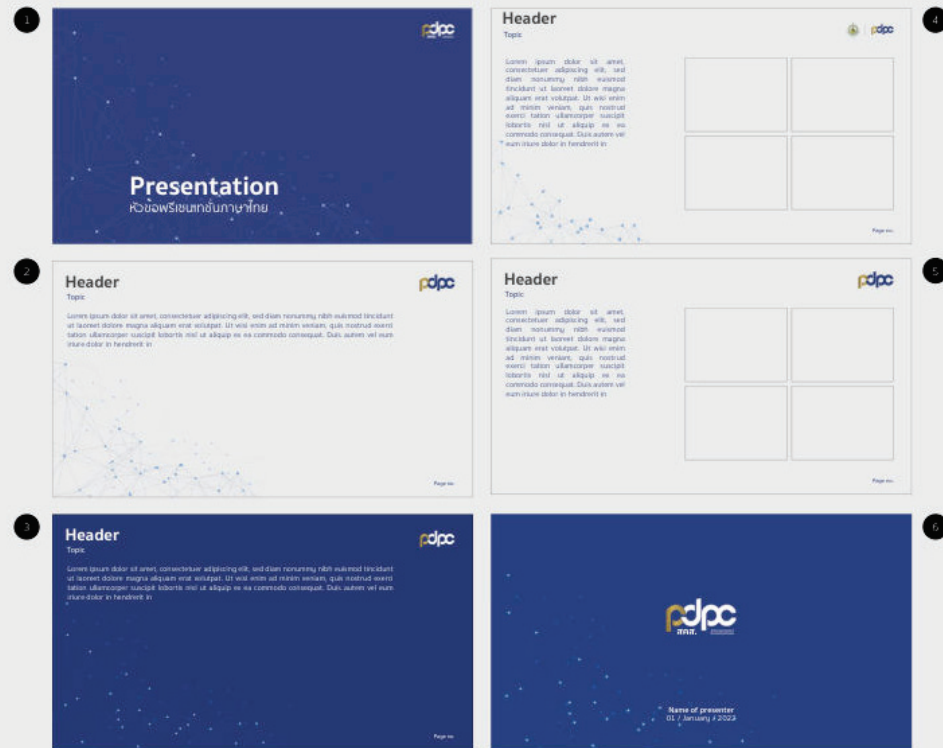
1

pdpc

Presentation
หัวข้อพรีเซนเทชั่นภาษาไทย

4

Header
Topic

pdpc

Lorem ipsum dolor sit amet, consectetuer adipiscing elit, sed diam nonummy nibh euismod tincidunt ut laoreet dolore magna aliquam erat volutpat. Ut wisi enim ad minim veniam, quis nostrud exerci tation ullamcorper suscipit lobortis nisl ut aliquip ex ea commodo consequat. Duis autem vel eum iriure dolor in hendrerit in

Page no.

2

Header
Topic

pdpc

Lorem ipsum dolor sit amet, consectetuer adipiscing elit, sed diam nonummy nibh euismod tincidunt ut laoreet dolore magna aliquam erat volutpat. Ut wisi enim ad minim veniam, quis nostrud exerci tation ullamcorper suscipit lobortis nisl ut aliquip ex ea commodo consequat. Duis autem vel eum iriure dolor in hendrerit in

Page no.

5

Header
Topic

pdpc

Lorem ipsum dolor sit amet, consectetuer adipiscing elit, sed diam nonummy nibh euismod tincidunt ut laoreet dolore magna aliquam erat volutpat. Ut wisi enim ad minim veniam, quis nostrud exerci tation ullamcorper suscipit lobortis nisl ut aliquip ex ea commodo consequat. Duis autem vel eum iriure dolor in hendrerit in

Page no.

3

Header
Topic

pdpc

Lorem ipsum dolor sit amet, consectetuer adipiscing elit, sed diam nonummy nibh euismod tincidunt ut laoreet dolore magna aliquam erat volutpat. Ut wisi enim ad minim veniam, quis nostrud exerci tation ullamcorper suscipit lobortis nisl ut aliquip ex ea commodo consequat. Duis autem vel eum iriure dolor in hendrerit in

Page no.

6

pdpc
สคส. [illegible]

Name of presenter
01 / January / 2023